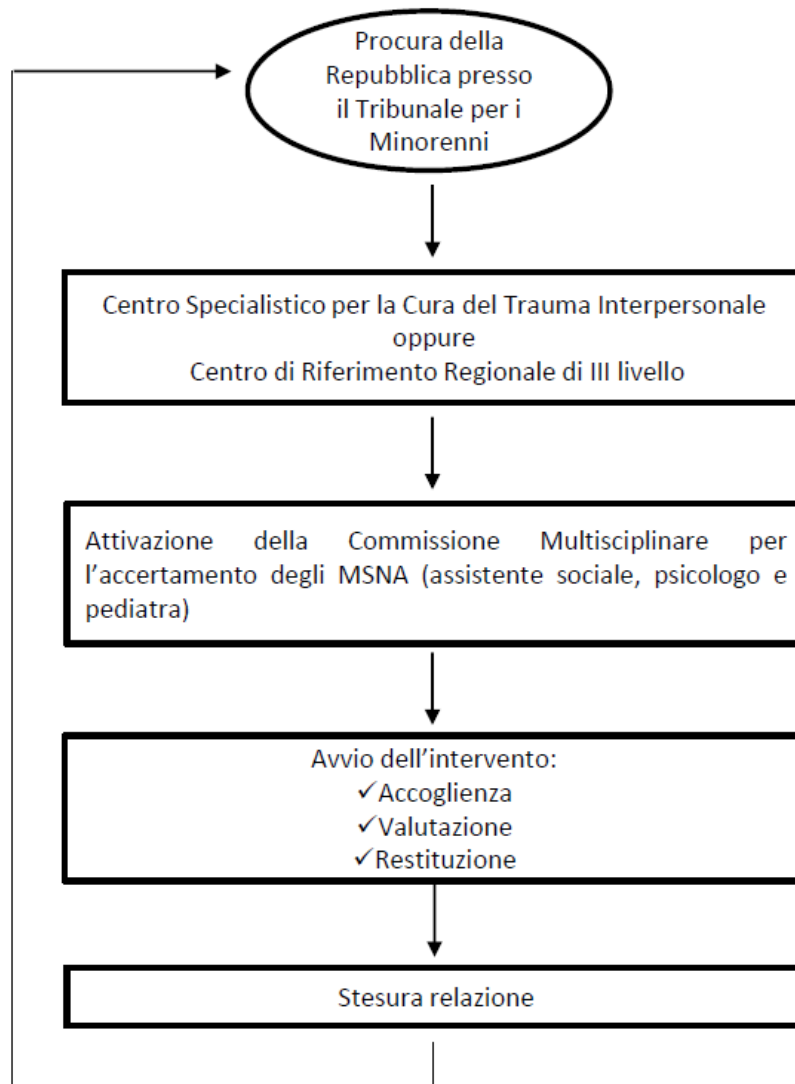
Procura della Repubblica presso il Tribunale per i Minorenni

Centro Specialistico per la Cura del Trauma Interpersonale
oppure
Centro di Riferimento Regionale di III livello

Attivazione della Commissione Multisciplinare per l'accertamento degli MSNA (assistente sociale, psicologo e pediatra)

Avvio dell'intervento:
✓Accoglienza
✓Valutazione
✓Restituzione

Stesura relazione